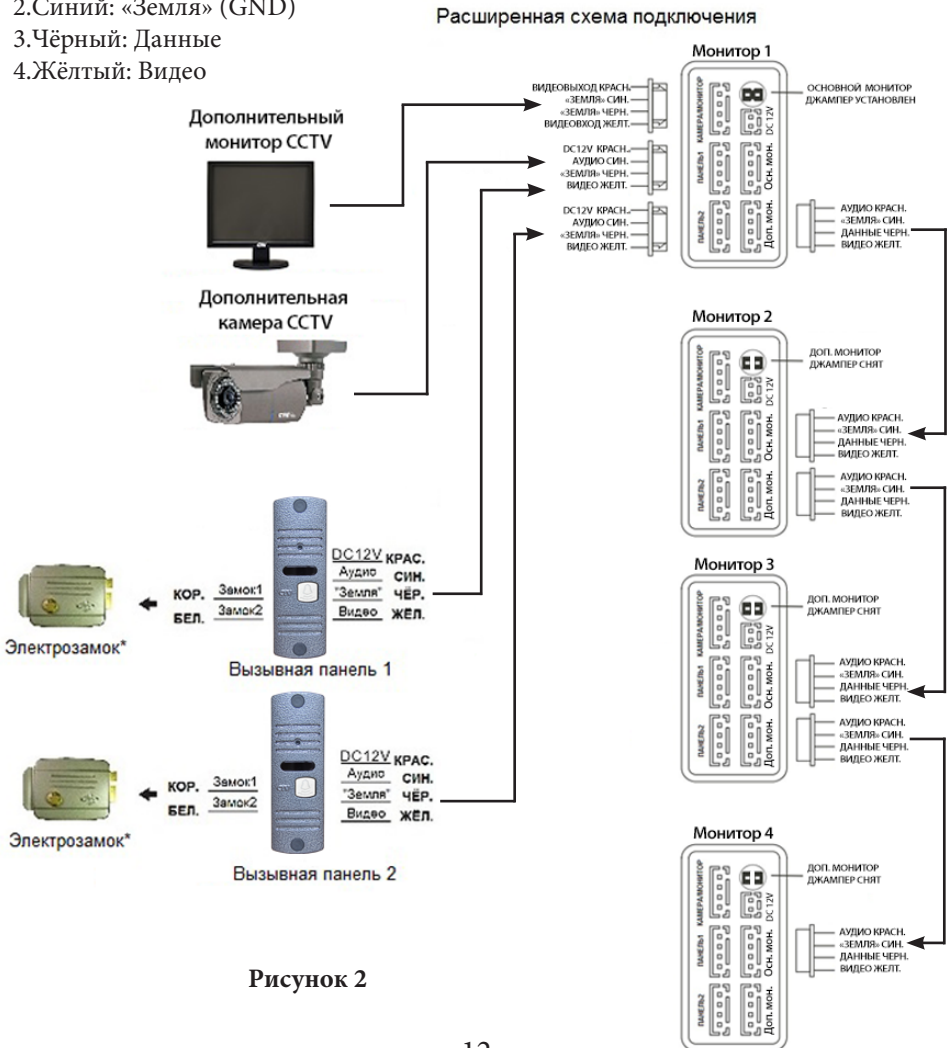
2.Синий: «Земля» (GND)
3.Чёрный: Данные
4.Жёлтый: Видео

Расширенная схема подключения

Дополнительный монитор CCTV

Дополнительная камера CCTV

Монитор 1

ВИДЕОВЫХОД КРАСН.
«ЗЕМЛЯ» СИН.
«ЗЕМЛЯ» ЧЕРН.
ВИДЕОВХОД ЖЕЛТ.

DC12V КРАСН.
АУДИО СИН.
«ЗЕМЛЯ» ЧЕРН.
ВИДЕО ЖЕЛТ.

DC12V КРАСН.
АУДИО СИН.
«ЗЕМЛЯ» ЧЕРН.
ВИДЕО ЖЕЛТ.

КАМЕРА/МОНИТОР
ПАНЕЛЬ1
ПАНЕЛЬ2
DC 12V
Осн. мон.
Доп. мон.

ОСНОВНОЙ МОНИТОР
ДЖАМПЕР УСТАНОВЛЕН

АУДИО КРАСН.
«ЗЕМЛЯ» СИН.
ДАННЫЕ ЧЕРН.
ВИДЕО ЖЕЛТ.

Монитор 2

КАМЕРА/МОНИТОР
ПАНЕЛЬ1
ПАНЕЛЬ2
DC 12V
Осн. мон.
Доп. мон.

ДОП. МОНИТОР
ДЖАМПЕР СНЯТ

АУДИО КРАСН.
«ЗЕМЛЯ» СИН.
ДАННЫЕ ЧЕРН.
ВИДЕО ЖЕЛТ.

АУДИО КРАСН.
«ЗЕМЛЯ» СИН.
ДАННЫЕ ЧЕРН.
ВИДЕО ЖЕЛТ.

Монитор 3

КАМЕРА/МОНИТОР
ПАНЕЛЬ1
ПАНЕЛЬ2
DC 12V
Осн. мон.
Доп. мон.

ДОП. МОНИТОР
ДЖАМПЕР СНЯТ

АУДИО КРАСН.
«ЗЕМЛЯ» СИН.
ДАННЫЕ ЧЕРН.
ВИДЕО ЖЕЛТ.

АУДИО КРАСН.
«ЗЕМЛЯ» СИН.
ДАННЫЕ ЧЕРН.
ВИДЕО ЖЕЛТ.

Монитор 4

КАМЕРА/МОНИТОР
ПАНЕЛЬ1
ПАНЕЛЬ2
DC 12V
Осн. мон.
Доп. мон.

ДОП. МОНИТОР
ДЖАМПЕР СНЯТ

АУДИО КРАСН.
«ЗЕМЛЯ» СИН.
ДАННЫЕ ЧЕРН.
ВИДЕО ЖЕЛТ.

КОР. Замок1
БЕЛ. Замок2
DC12V КРАС.
Аудио СИН.
"Земля" ЧЁР.
Видео ЖЁЛ.

Электрозамок*

Вызывная панель 1

КОР. Замок1
БЕЛ. Замок2
DC12V КРАС.
Аудио СИН.
"Земля" ЧЁР.
Видео ЖЁЛ.

Электрозамок*

Вызывная панель 2

Рисунок 2

12